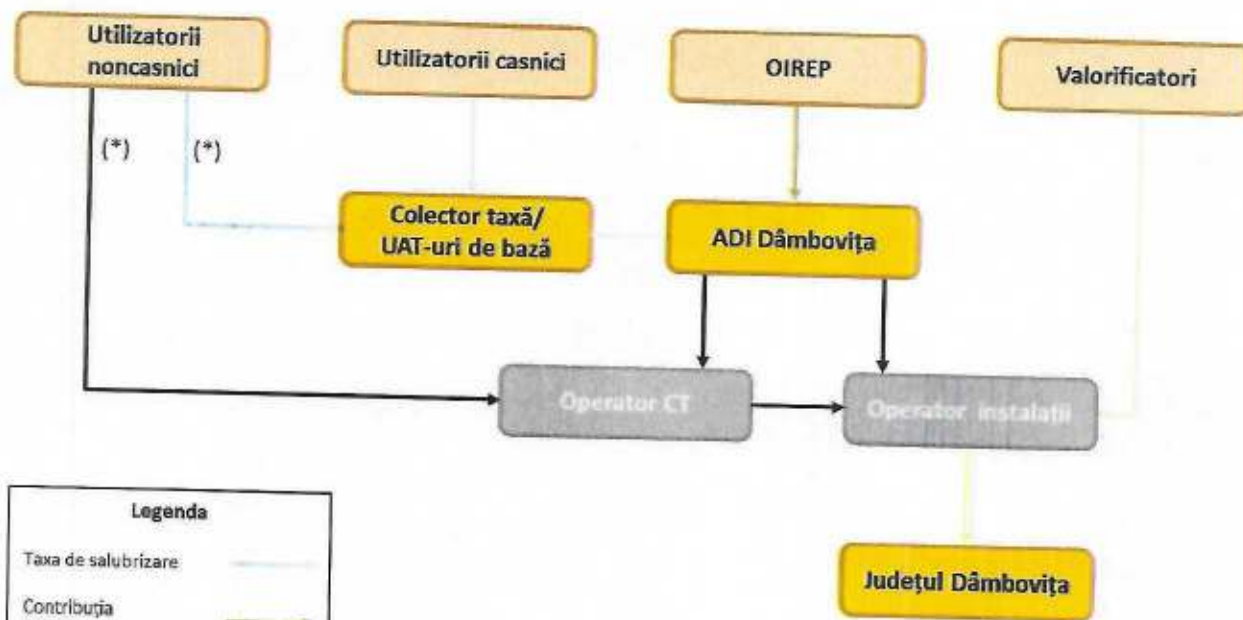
Utilizatorii noncasnici

Utilizatorii casnici

OIREP

Valorificatori

(*)

(*)

Colector taxă/ UAT-uri de bază

ADI Dâmbovița

Operator CT

Operator instalații

Legenda

Taxa de salubrizare

Contribuția

Județul Dâmbovița